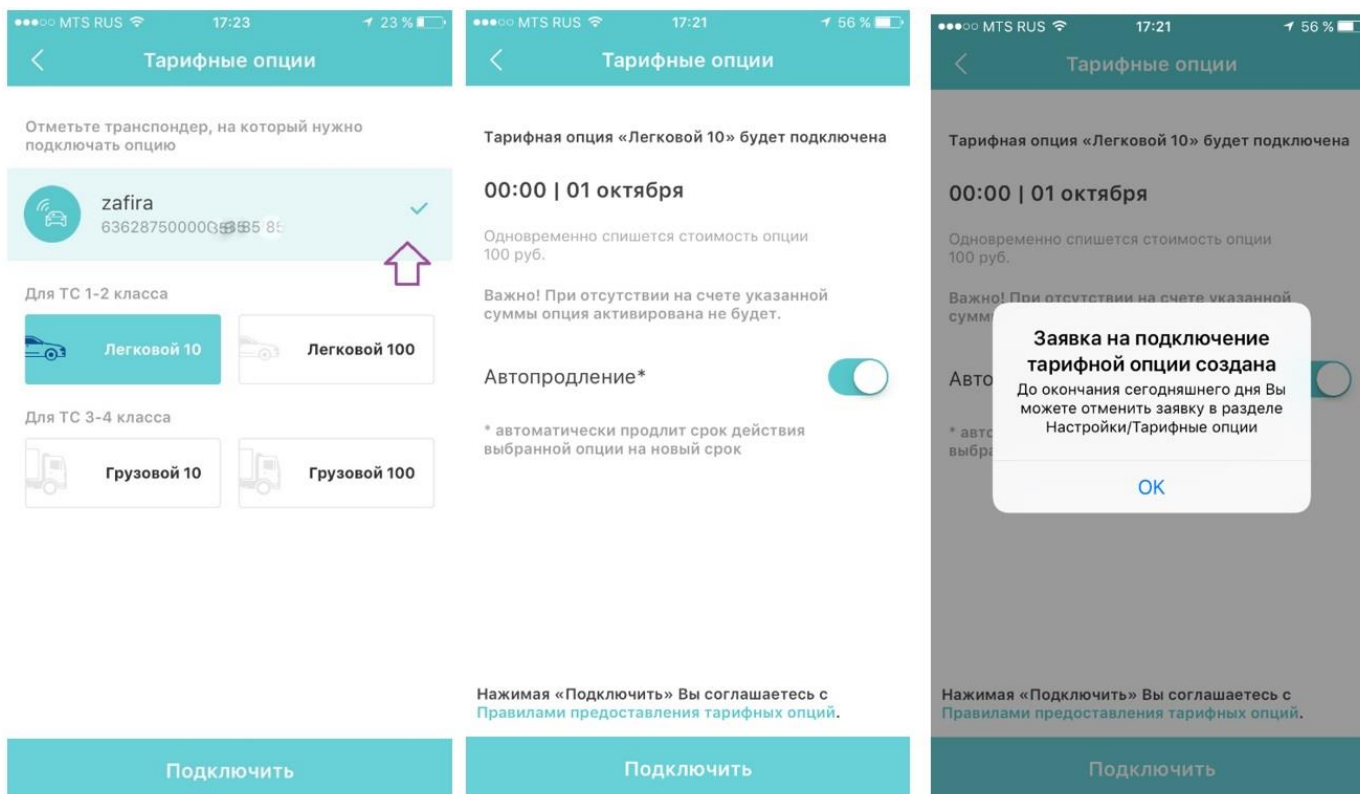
●●●○○ MTS RUS 17:23 23 %

Тарифные опции

Отметьте транспондер, на который нужно подключать опцию

zafira
63628750000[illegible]

Для ТС 1-2 класса

Легковой 10

Легковой 100

Для ТС 3-4 класса

Грузовой 10

Грузовой 100

Подключить

●●●○○ MTS RUS 17:21 56 %

Тарифные опции

Тарифная опция «Легковой 10» будет подключена

00:00 | 01 октября

Одновременно спишется стоимость опции 100 руб.

Важно! При отсутствии на счете указанной суммы опция активирована не будет.

Автопродление*

* автоматически продлит срок действия выбранной опции на новый срок

Нажимая «Подключить» Вы соглашаетесь с Правилами предоставления тарифных опций.

Подключить

●●●○○ MTS RUS 17:21 56 %

Тарифные опции

Тарифная опция «Легковой 10» будет подключена

00:00 | 01 октября

Одновременно спишется стоимость опции 100 руб.

Важно! При отсутствии на счете указанной сумм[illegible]

Авто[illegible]

* авто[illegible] выбра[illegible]

Заявка на подключение тарифной опции создана

До окончания сегодняшнего дня Вы можете отменить заявку в разделе Настройки/Тарифные опции

OK

Нажимая «Подключить» Вы соглашаетесь с Правилами предоставления тарифных опций.

Подключить